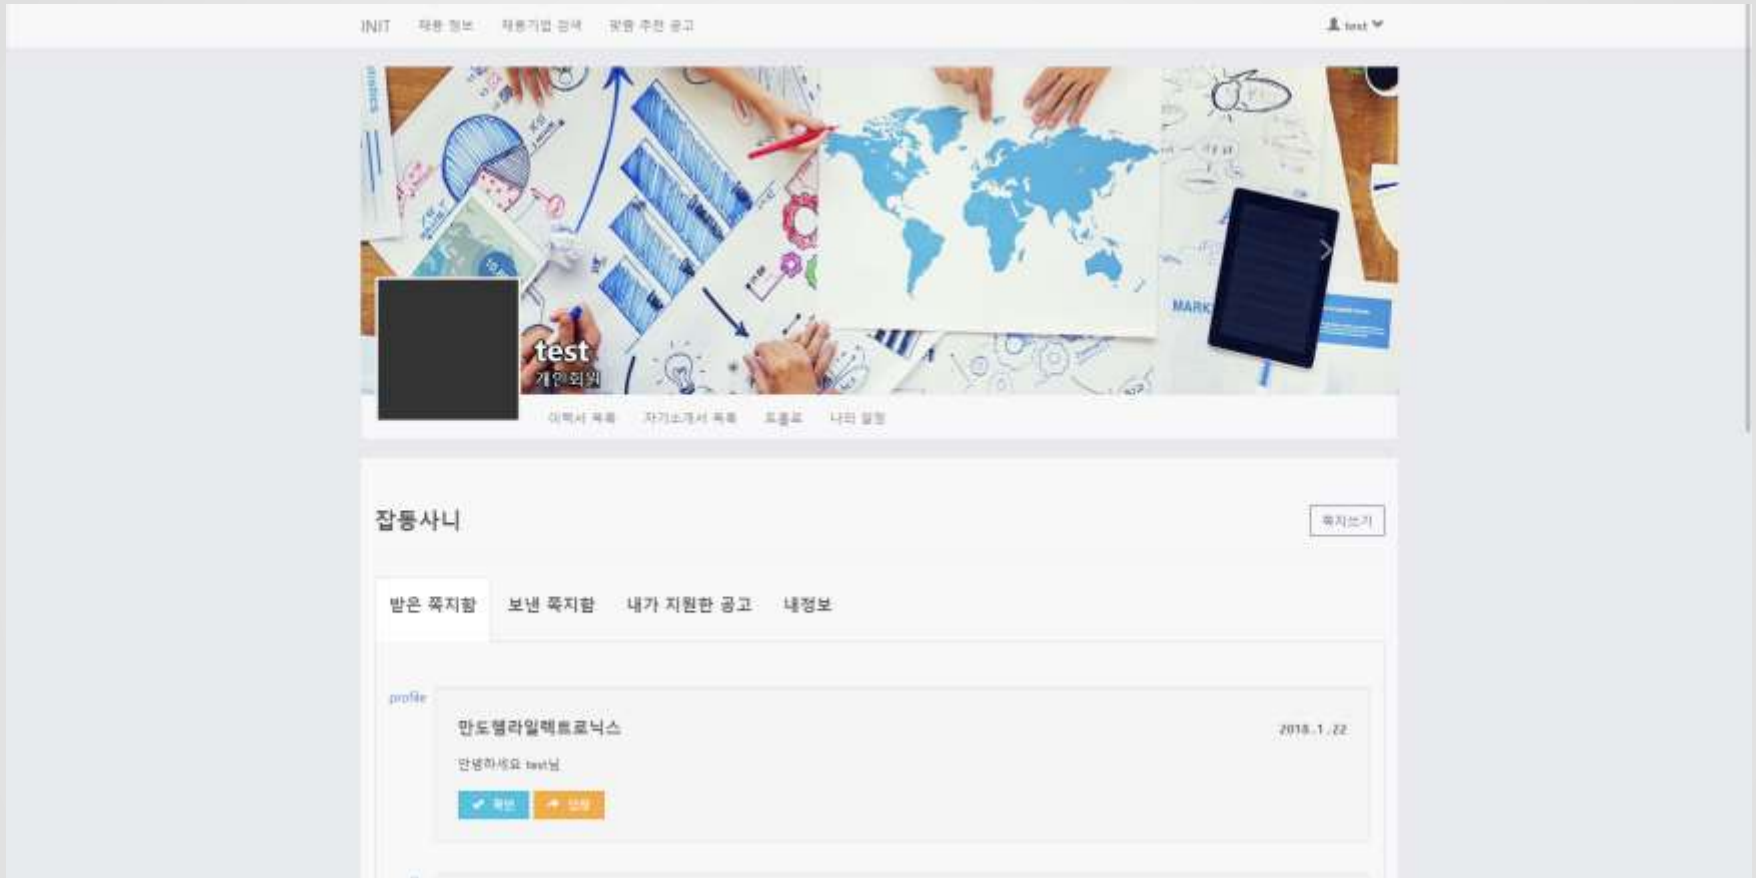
INIT 채용 정보 채용기업 검색 맞춤 추천 공고

test

test
개인회원

이력서 목록 자기소개서 목록 프로필 나의 설정

잡동사니

쪽지쓰기

받은 쪽지함 보낸 쪽지함 내가 지원한 공고 내정보

profile

만도헬라일렉트로닉스

2018 . 1 . 22

안녕하세요 test님

확인 답장